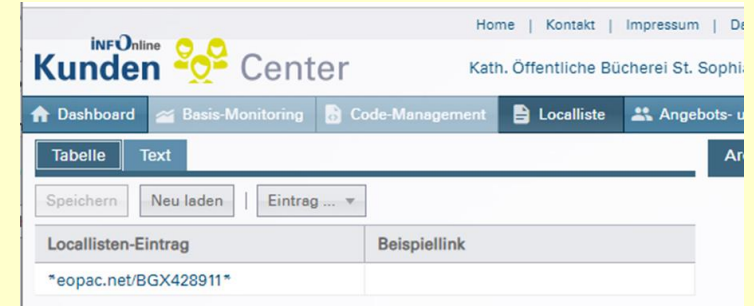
Home | Kontakt | Impressum | Da

INFOnline Kunden Center

Kath. Öffentliche Bücherei St. Sophia

Dashboard
Basis-Monitoring
Code-Management
Localliste
Angebots- u

Tabelle
Text

Ar

Speichern
Neu laden
Eintrag ...

| Locallisten-Eintrag | Beispiellink |
|---|---|
| *eopac.net/BGX428911* | |